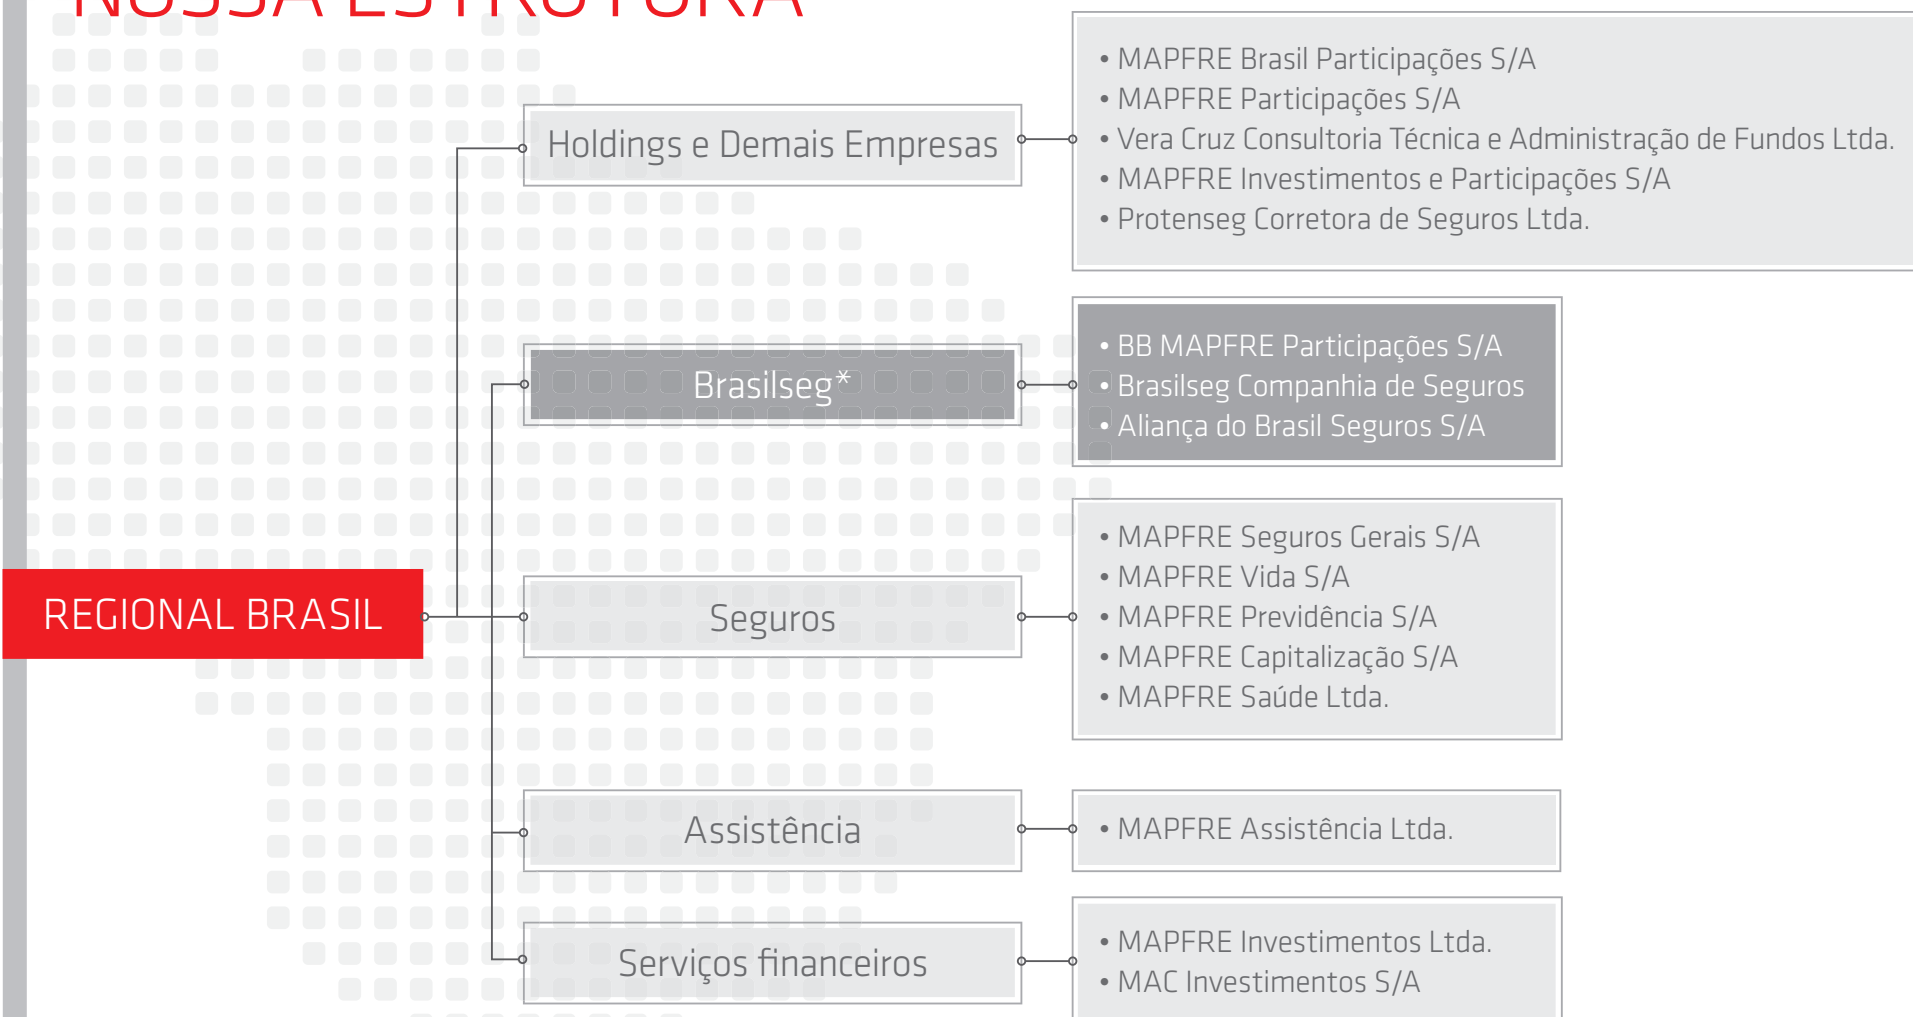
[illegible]

Holdings e Demais Empresas

• MAPFRE Brasil Participações S/A
• MAPFRE Participações S/A
• Vera Cruz Consultoria Técnica e Administração de Fundos Ltda.
• MAPFRE Investimentos e Participações S/A
• Protenseg Corretora de Seguros Ltda.

Brasilseg*

• BB MAPFRE Participações S/A
• Brasilseg Companhia de Seguros
• Aliança do Brasil Seguros S/A

REGIONAL BRASIL

Seguros

• MAPFRE Seguros Gerais S/A
• MAPFRE Vida S/A
• MAPFRE Previdência S/A
• MAPFRE Capitalização S/A
• MAPFRE Saúde Ltda.

Assistência

• MAPFRE Assistência Ltda.

Serviços financeiros

• MAPFRE Investimentos Ltda.
• MAC Investimentos S/A